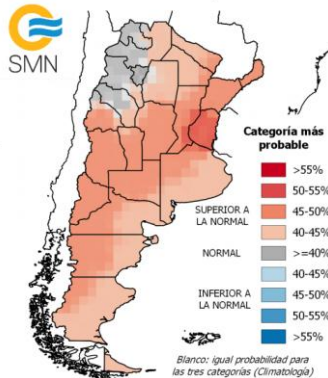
SMN

Categoría más probable

>55%
50-55%
SUPERIOR A LA NORMAL
45-50%
40-45%
NORMAL
>=40%
40-45%
INFERIOR A LA NORMAL
45-50%
50-55%
>55%

Blanco: igual probabilidad para las tres categorías (Climatología)